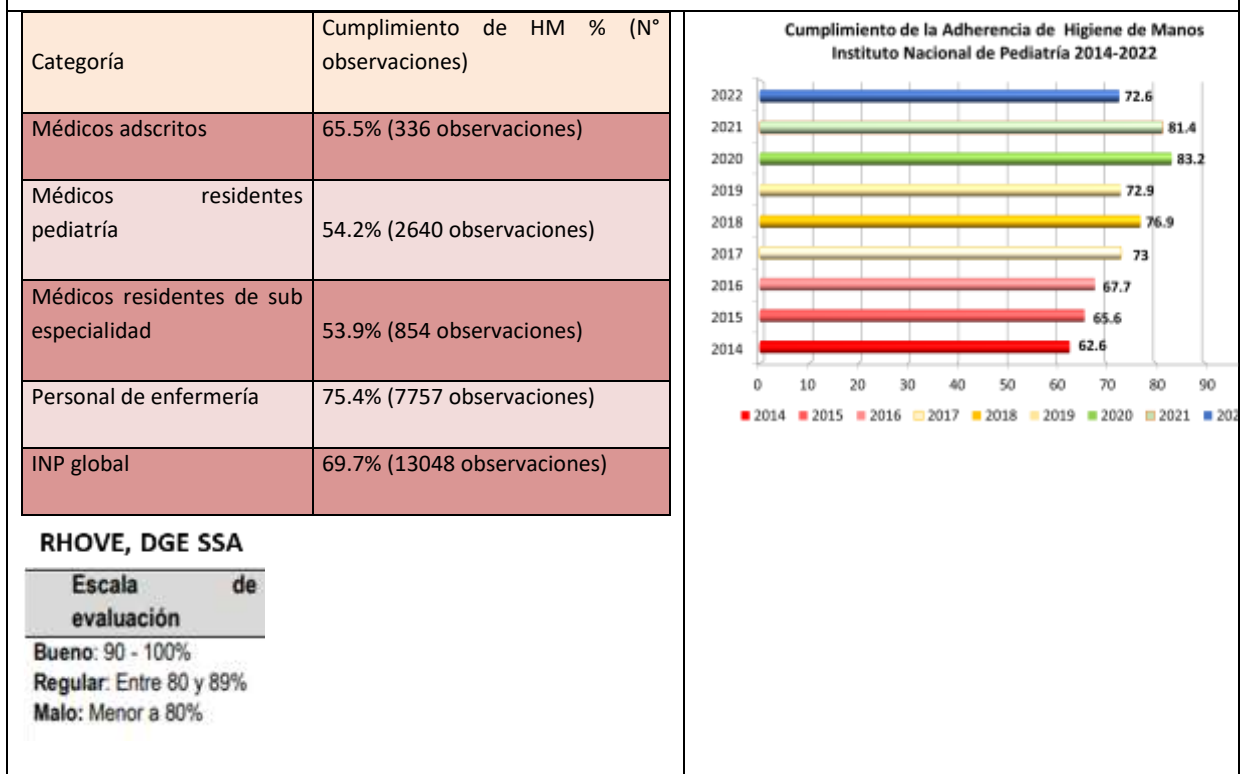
| Categoría | Cumplimiento de HM % (N° observaciones) |
|---|---|
| Médicos adscritos | 65.5% (336 observaciones) |
| Médicos residentes pediatría | 54.2% (2640 observaciones) |
| Médicos residentes de sub especialidad | 53.9% (854 observaciones) |
| Personal de enfermería | 75.4% (7757 observaciones) |
| INP global | 69.7% (13048 observaciones) |

RHOVE, DGE SSA

Escala de evaluación

Bueno: 90 - 100%
Regular: Entre 80 y 89%
Malo: Menor a 80%

Cumplimiento de la Adherencia de Higiene de Manos Instituto Nacional de Pediatría 2014-2022

2022 72.6
2021 81.4
2020 83.2
2019 72.9
2018 76.9
2017 73
2016 67.7
2015 65.6
2014 62.6

0 10 20 30 40 50 60 70 80 90

2014 2015 2016 2017 2018 2019 2020 2021 202